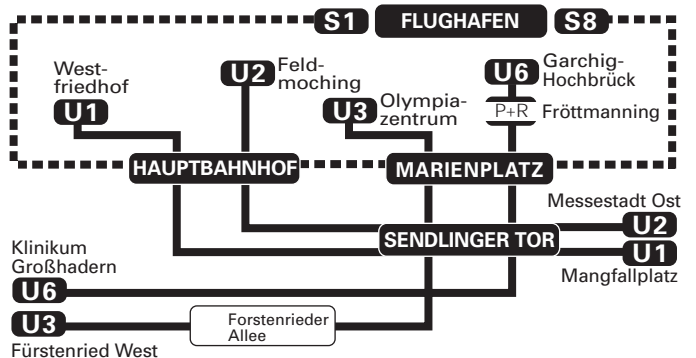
S1 FLUGHAFEN S8

Westfriedhof
U1

U2 Feldmoching

U3 Olympiazentrum

U6 Garchig-Hochbrück

P+R Fröttmanning

HAUPTBAHNHOF

MARIENPLATZ

Messestadt Ost
U2

SENDLINGER TOR

U1
Mangfallplatz

Klinikum Großhadern
U6

U3

Forstenrieder Allee

Fürstenried West